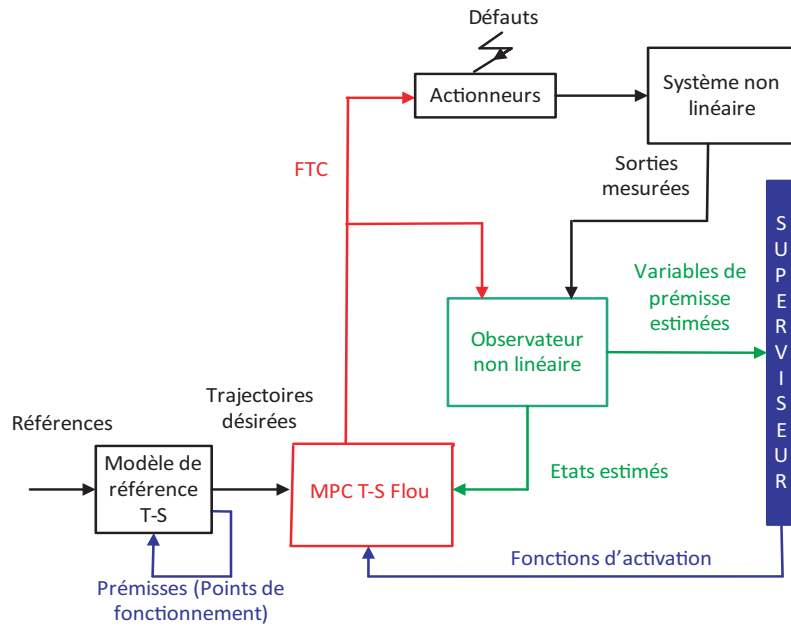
Défauts

Actionneurs

Système non linéaire

FTC

Sorties mesurées

S
U
P
E
R
V
I
S
E
U
R

Variables de prémisse estimées

Observateur non linéaire

Trajectoires désirées

Références

Modèle de référence T-S

MPC T-S Flou

Etats estimés

Fonctions d'activation

Prémisses (Points de fonctionnement)